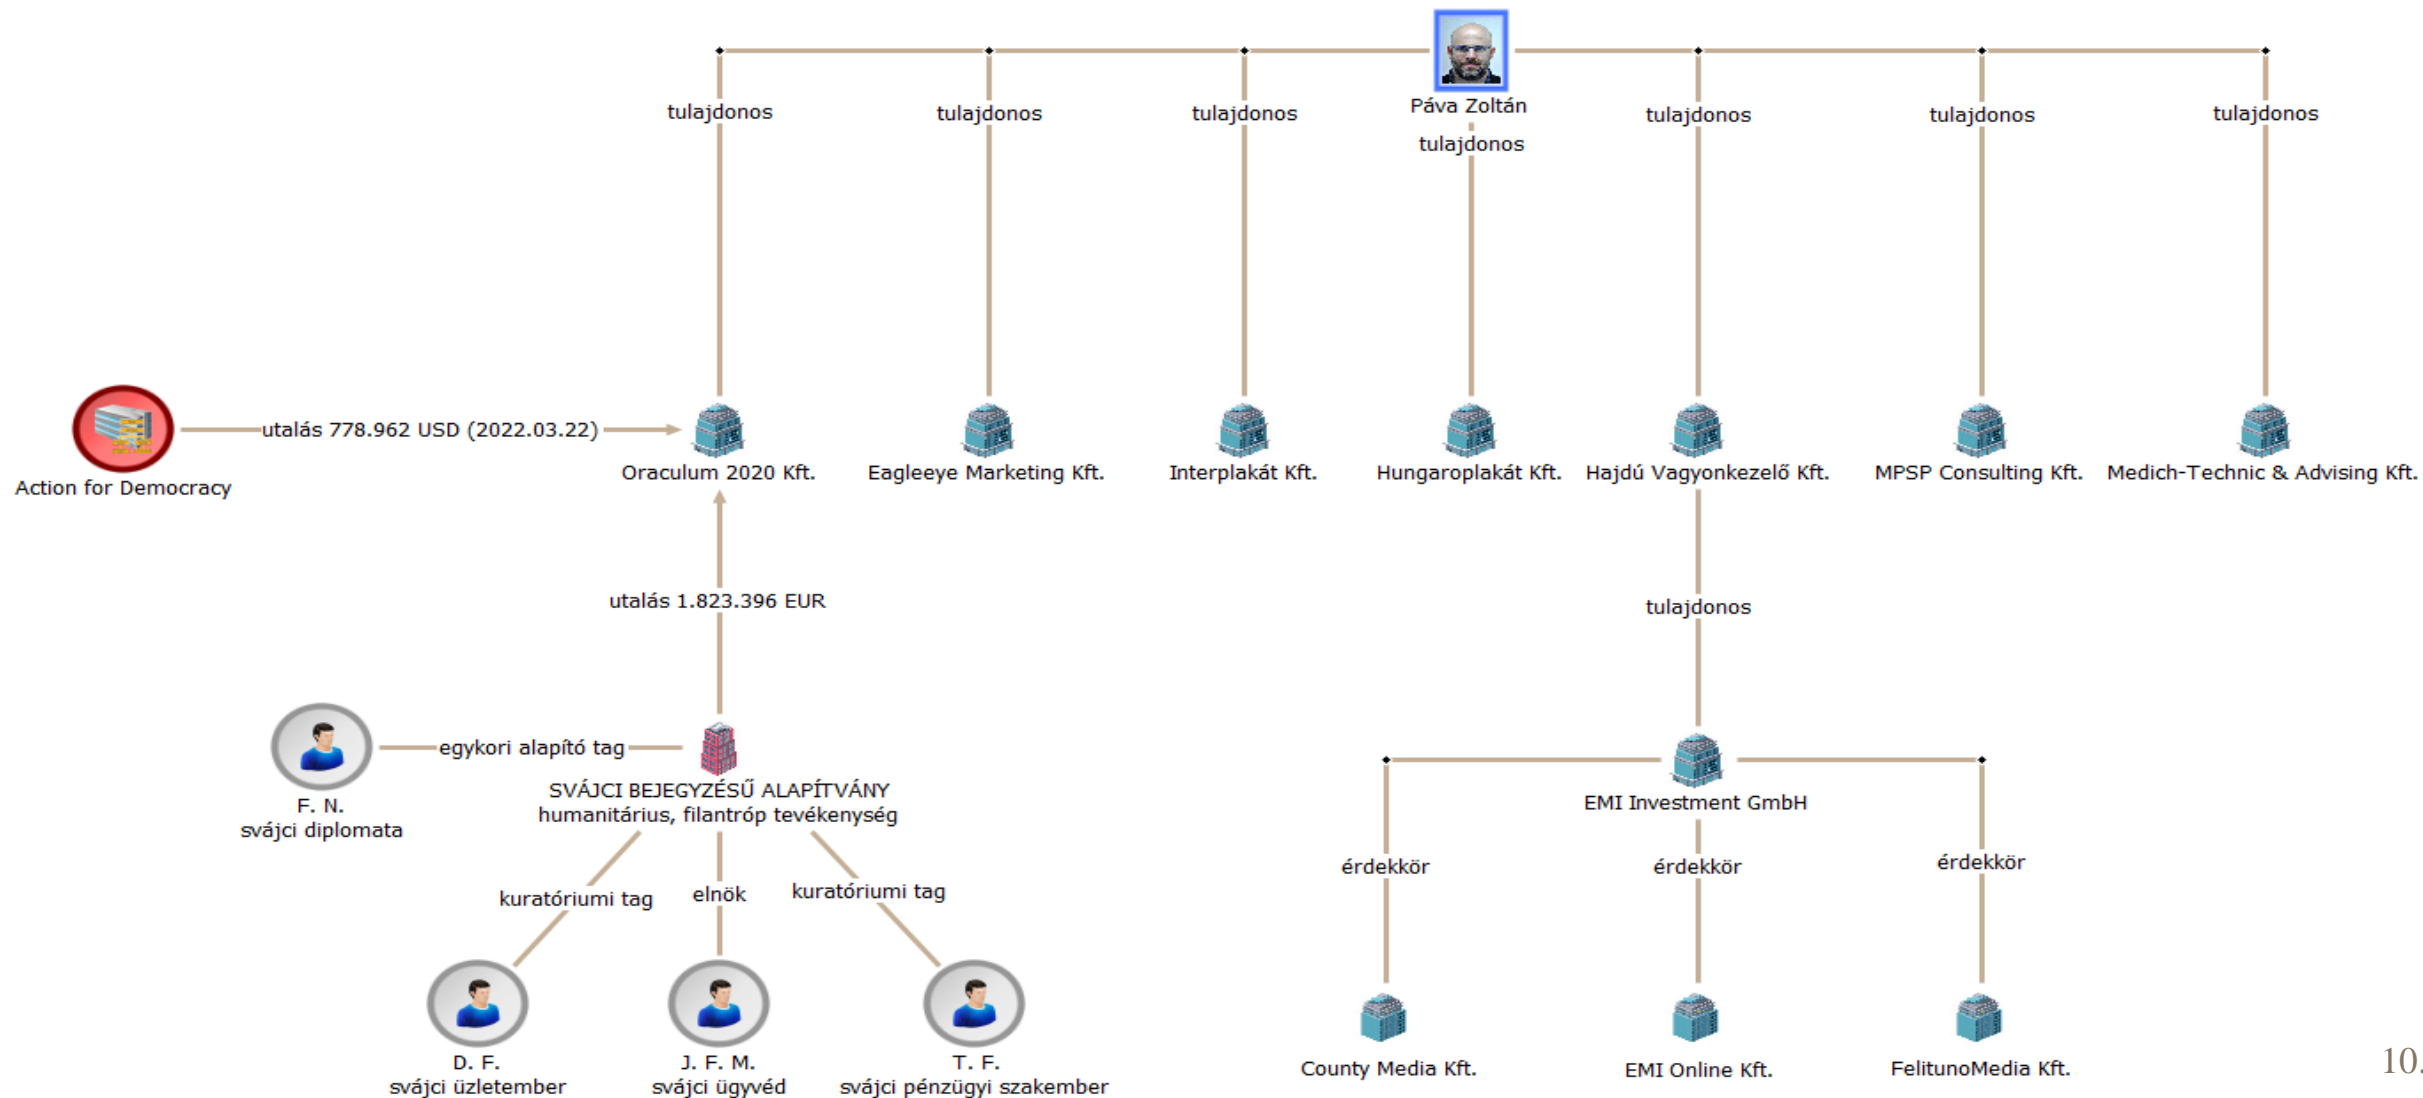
Páva Zoltán

tulajdonos

tulajdonos

tulajdonos

tulajdonos

tulajdonos

tulajdonos

tulajdonos

Action for Democracy

utalás 778.962 USD (2022.03.22)

Oraculum 2020 Kft.

Eagleeye Marketing Kft.

Interplakát Kft.

Hungaroplakát Kft.

Hajdú Vagyonkezelő Kft.

MPSP Consulting Kft.

Medich-Technic & Advising Kft.

utalás 1.823.396 EUR

tulajdonos

egykori alapító tag

F. N.
svájci diplomata

SVÁJCI BEJEGYZÉSŰ ALAPÍTVÁNY
humanitárius, filantróp tevékenység

EMI Investment GmbH

kuratóriumi tag

elnök

kuratóriumi tag

érdekkör

érdekkör

érdekkör

D. F.
svájci üzletember

J. F. M.
svájci ügyvéd

T. F.
svájci pénzügyi szakember

County Media Kft.

EMI Online Kft.

FelitunoMedia Kft.

10.